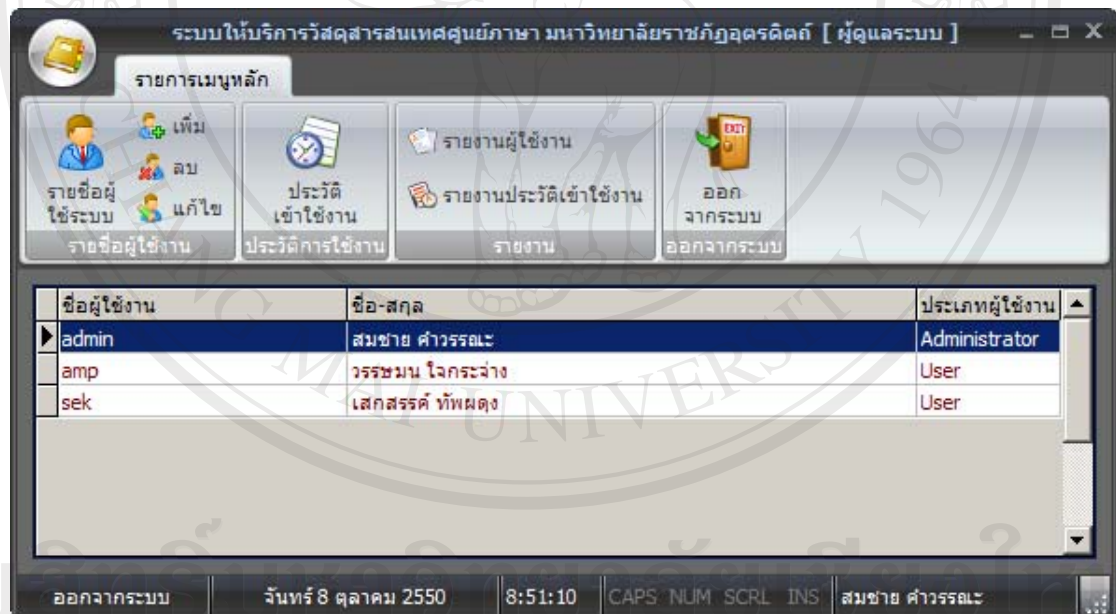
ระบบให้บริการวัสดุสารสนเทศศูนย์ภาษา มหาวิทยาลัยราชภัฏอุตรดิตถ์ [ ผู้ดูแลระบบ ]

รายการเมนูหลัก

เพิ่ม
ลบ
แก้ไข
รายชื่อผู้ใช้ระบบ
รายชื่อผู้ใช้งาน

ประวัติเข้าใช้งาน
ประวัติการใช้งาน

รายงานผู้ใช้งาน
รายงานประวัติเข้าใช้งาน
รายงาน

EXIT
ออกจากระบบ
ออกจากระบบ

| ชื่อผู้ใช้งาน | ชื่อ-สกุล | ประเภทผู้ใช้งาน |
|---|---|---|
| admin | สมชาย คำวรรณะ | Administrator |
| amp | วรรษมน ใจกระจ่าง | User |
| sek | เสกสรรค์ ทัพผดุง | User |

ออกจากระบบ | จันทร์ 8 ตุลาคม 2550 | 8:51:10 | CAPS NUM SCRL INS | สมชาย คำวรรณะ